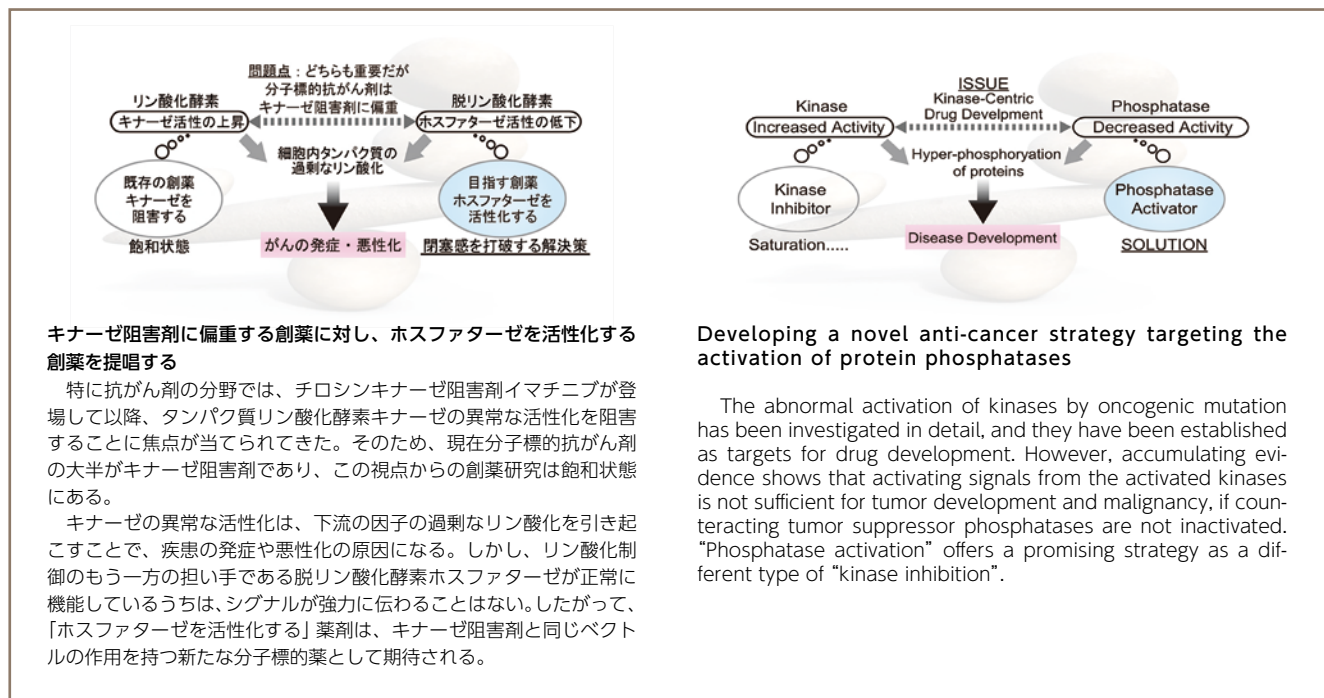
問題点：どちらも重要だが分子標的抗がん剤はキナーゼ阻害剤に偏重

リン酸化酵素
キナーゼ活性の上昇

脱リン酸化酵素
ホスファターゼ活性の低下

細胞内タンパク質の過剰なリン酸化

既存の創薬
キナーゼを阻害する

飽和状態

がんの発症・悪性化

目指す創薬
ホスファターゼを活性化する

閉塞感を打破する解決策

ISSUE
Kinase-Centric Drug Develpment

Kinase
Increased Activity

Phosphatase
Decreased Activity

Hyper-phosphoryation of proteins

Kinase Inhibitor

Saturation.....

Disease Development

Phosphatase Activator

SOLUTION

キナーゼ阻害剤に偏重する創薬に対し、ホスファターゼを活性化する創薬を提唱する

特に抗がん剤の分野では、チロシンキナーゼ阻害剤イマチニブが登場して以降、タンパク質リン酸化酵素キナーゼの異常な活性化を阻害することに焦点が当てられてきた。そのため、現在分子標的抗がん剤の大半がキナーゼ阻害剤であり、この視点からの創薬研究は飽和状態にある。

キナーゼの異常な活性化は、下流の因子の過剰なリン酸化を引き起こすことで、疾患の発症や悪性化の原因になる。しかし、リン酸化制御のもう一方の担い手である脱リン酸化酵素ホスファターゼが正常に機能しているうちは、シグナルが強力に伝わることはない。したがって、「ホスファターゼを活性化する」薬剤は、キナーゼ阻害剤と同じベクトルの作用を持つ新たな分子標的薬として期待される。

Developing a novel anti-cancer strategy targeting the activation of protein phosphatases

The abnormal activation of kinases by oncogenic mutation has been investigated in detail, and they have been established as targets for drug development. However, accumulating evidence shows that activating signals from the activated kinases is not sufficient for tumor development and malignancy, if counteracting tumor suppressor phosphatases are not inactivated. "Phosphatase activation" offers a promising strategy as a different type of "kinase inhibition".